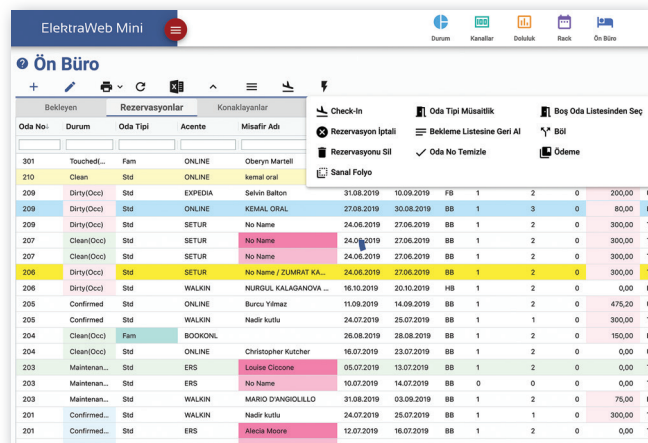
ElektraWeb Mini

Durum Kanallar Doluluk Rack Ön Büro

Ön Büro

Bekleyen Rezervasyonlar Konaklayanlar

Check-In
Oda Tipi Müsaitlik
Boş Oda Listesinden Seç
Rezervasyon İptali
Bekleme Listesine Geri Al
Böl
Rezervasyonu Sil
Oda No Temizle
Ödeme
Sanal Folyo

| Oda No | Durum | Oda Tipi | Acente | Misafir Adı | | | | | | | | |
|---|---|---|---|---|---|---|---|---|---|---|---|---|
| 301 | Touched(... | Fam | ONLINE | Oberyn Martell | | | | | | | | |
| 210 | Clean | Std | ONLINE | kemal oral | | | | | | | | |
| 209 | Dirty(Occ) | Std | EXPEDIA | Selvin Balton | 31.08.2019 | 10.09.2019 | FB | 1 | 2 | 0 | 200,00 | |
| 209 | Dirty(Occ) | Std | ONLINE | KEMAL ORAL | 27.08.2019 | 30.08.2019 | BB | 1 | 3 | 0 | 80,00 | |
| 209 | Dirty(Occ) | Std | SETUR | No Name | 24.06.2019 | 27.06.2019 | BB | 1 | 2 | 0 | 300,00 | |
| 207 | Clean(Occ) | Std | SETUR | No Name | 24.06.2019 | 27.06.2019 | BB | 1 | 2 | 0 | 300,00 | |
| 207 | Clean(Occ) | Std | SETUR | No Name | 24.06.2019 | 27.06.2019 | BB | 1 | 2 | 0 | 300,00 | |
| 206 | Dirty(Occ) | Std | SETUR | No Name / ZUMRAT KA... | 24.06.2019 | 27.06.2019 | BB | 1 | 2 | 0 | 300,00 | |
| 206 | Dirty(Occ) | Std | WALKIN | NURGUL KALAGANOVA ... | 16.10.2019 | 20.10.2019 | HB | 1 | 2 | 0 | 0,00 | |
| 205 | Confirmed | Std | ONLINE | Burcu Yilmaz | 11.09.2019 | 14.09.2019 | BB | 1 | 2 | 0 | 475,20 | |
| 205 | Confirmed | Std | WALKIN | Nadir kutlu | 24.07.2019 | 25.07.2019 | BB | 1 | 1 | 0 | 300,00 | |
| 204 | Clean(Occ) | Fam | BOOKONL | | 26.08.2019 | 28.08.2019 | BB | 1 | 2 | 0 | 150,00 | |
| 204 | Clean(Occ) | Std | ONLINE | Christopher Kutcher | 16.07.2019 | 23.07.2019 | BB | 1 | 2 | 0 | 0,00 | |
| 203 | Maintenan... | Std | ERS | Louise Ciccone | 05.07.2019 | 13.07.2019 | BB | 1 | 2 | 0 | 0,00 | |
| 203 | Maintenan... | Std | ERS | No Name | 10.07.2019 | 14.07.2019 | BB | 0 | 0 | 0 | 0,00 | |
| 203 | Maintenan... | Std | WALKIN | MARIO D'ANGIOLILLO | 31.08.2019 | 03.09.2019 | BB | 1 | 2 | 0 | 75,00 | |
| 201 | Confirmed... | Std | WALKIN | Nadir kutlu | 24.07.2019 | 25.07.2019 | BB | 1 | 1 | 0 | 300,00 | |
| 201 | Confirmed... | Std | ERS | Alecia Moore | 12.07.2019 | 16.07.2019 | BB | 1 | 2 | 0 | 0,00 | |